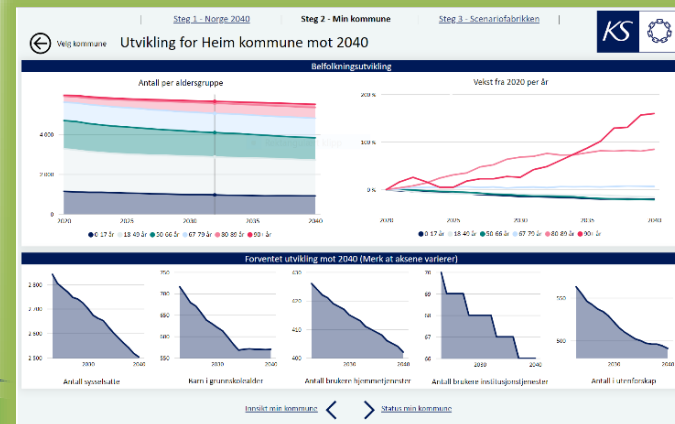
| Steg 1 - Norge 2040 | Steg 2 - Min kommune | Steg 3 - Scenariofabrikken |

KS

Velg kommune

Utvikling for Heim kommune mot 2040

Befolkningsutvikling

Antall per aldersgruppe

4 000

2 000

0

2020 2025 2030 2035 2040

0-17 år 18-49 år 50-66 år 67-79 år 80-89 år 90+ år

Vekst fra 2020 per år

200 %

100 %

0 %

2020 2025 2030 2035 2040

0-17 år 18-49 år 50-66 år 67-79 år 80-89 år 90+ år

Forventet utvikling mot 2040 (Merk at aksene varierer)

2 800

2 600

2 400

2 200

2 000

2030 2040

Antall sysselsatte

750

700

650

600

550

2030 2040

Barn i grunnskolealder

430

420

410

400

2030 2040

Antall brukere hjemmetjenester

70

68

66

2030 2040

Antall brukere institusjonstjenester

550

500

2030 2040

Antall i utenforskap

Innsikt min kommune

Status min kommune